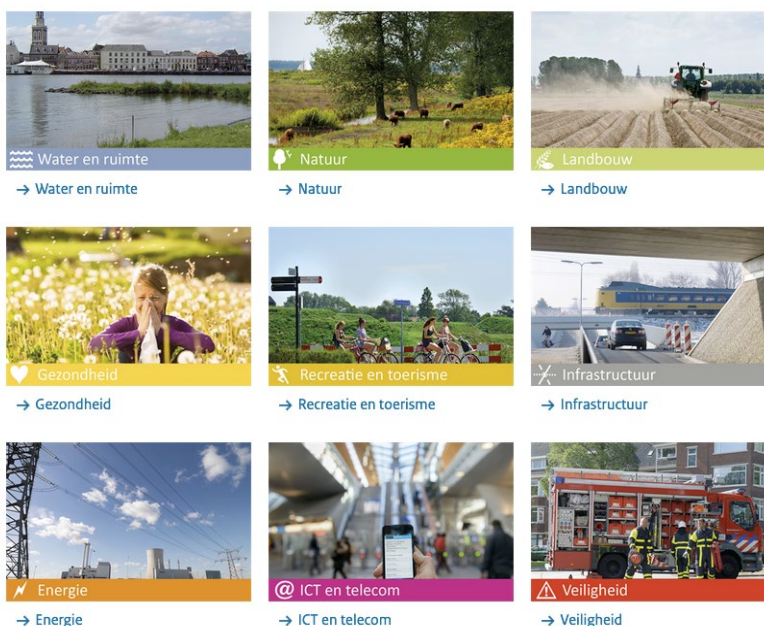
Water en ruimte

→ Water en ruimte

Natuur

→ Natuur

Landbouw

→ Landbouw

Gezondheid

→ Gezondheid

Recreatie en toerisme

→ Recreatie en toerisme

Infrastructuur

→ Infrastructuur

Energie

→ Energie

ICT en telecom

→ ICT en telecom

Veiligheid

→ Veiligheid